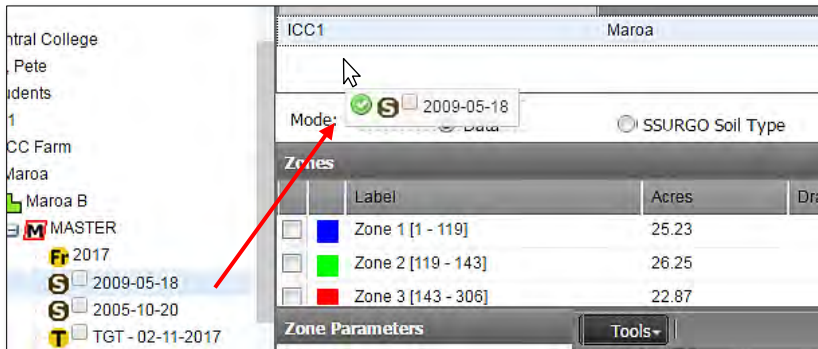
ntral College
, Pete
udents
1
CC Farm
Maroa
Maroa B
M MASTER
Fr 2017
S 2009-05-18
S 2005-10-20
T TGT - 02-11-2017

ICC1 Maroa

S 2009-05-18

Mode: Data SSURGO Soil Type

Zones

| | | Label | Acres | Dr |
|---|---|---|---|---|
| | | Zone 1 [1 - 119] | 25.23 | |
| | | Zone 2 [119 - 143] | 26.25 | |
| | | Zone 3 [143 - 306] | 22.87 | |

Zone Parameters

Tools